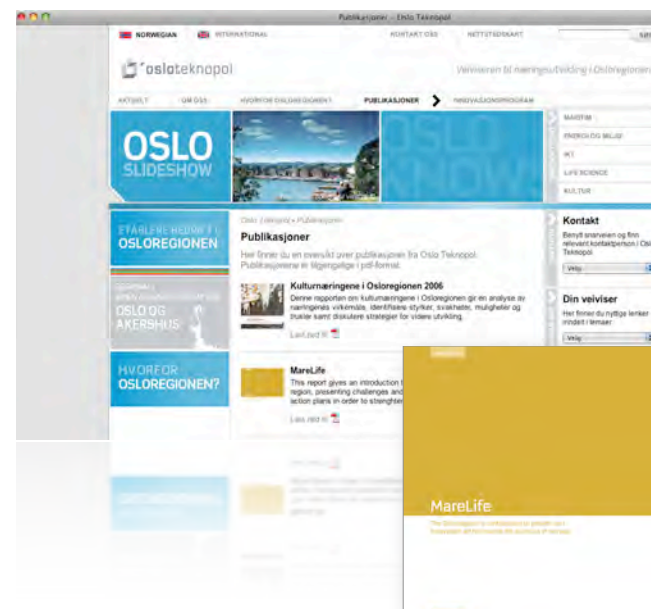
Publikasjoner - Oslo Teknopol

NORWEGIAN INTERNATIONAL KONTAKT OSS NETTSTEDSKART

osloteknopol

Veiviseren til næringsutvikling i Osloregionen

AKTUELT OM OSS HVORFOR OSLOREGIONEN? PUBLIKASJONER INNOVASJONSPROGRAM

OSLO SLIDESHOW

MARITIM
ENERGI OG MILJØ
IKT
LIFE SCIENCE
KULTUR

ETABLERE BEDRIFT I OSLOREGIONEN

OSLO OG AKERSHUS

HVORFOR OSLOREGIONEN?

Oslo Teknopol » Publikasjoner

Publikasjoner

Her finner du en oversikt over publikasjoner fra Oslo Teknopol. Publikasjonene er tilgjengelige i pdf-format.

Kulturnæringene i Osloregionen 2006

Denne rapporten om kulturnæringene i Osloregionen gir en analyse av næringenes virkemåte, identifiserer styrker, svakheter, muligheter og trusler samt diskuterer strategier for videre utvikling.

Last ned

MareLife

This report gives an introduction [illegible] region, presenting challenges and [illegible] action plans in order to strenghten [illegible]

Last ned

Kontakt

Benytt snarveien og finn relevant kontaktperson i Oslo Teknopol

Velg

Din veiviser

Her finner du nyttige lenker inndelt i temaer

Velg

MareLife